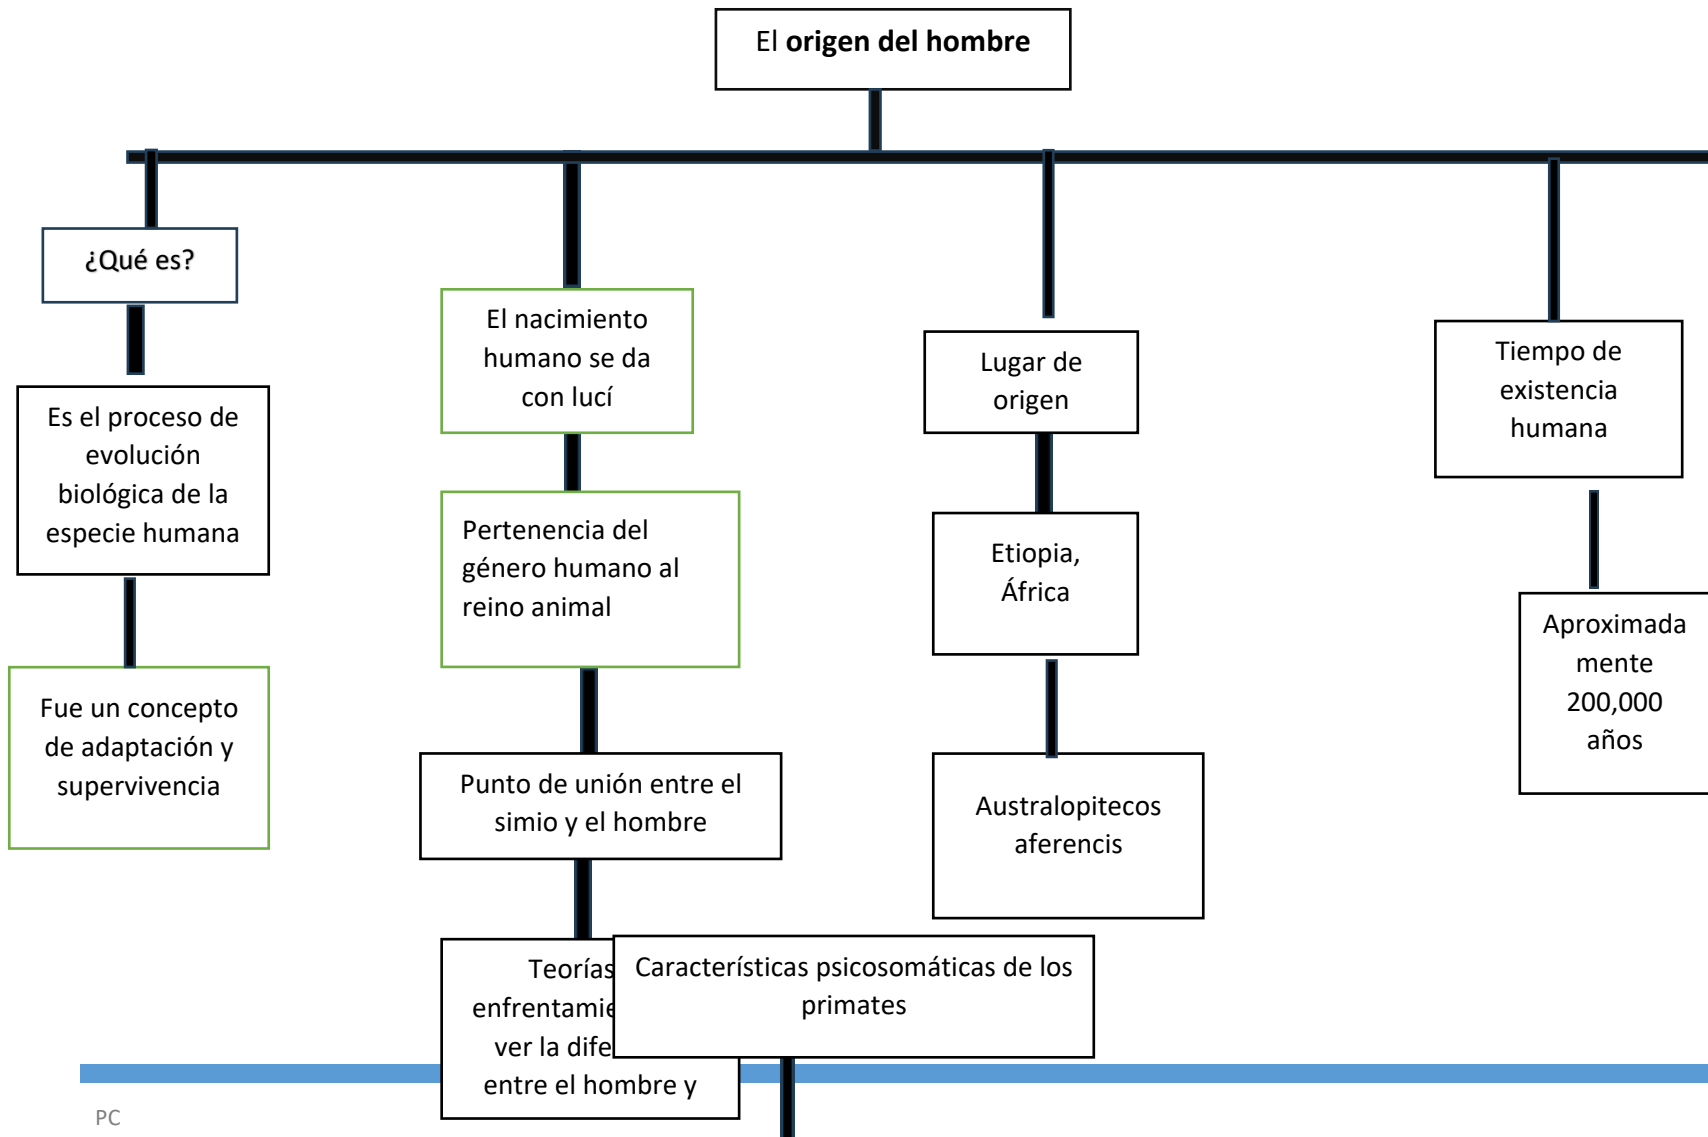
El **origen del hombre**

¿Qué es?

Es el proceso de evolución biológica de la especie humana

Fue un concepto de adaptación y supervivencia

El nacimiento humano se da con lucí

Pertenencia del género humano al reino animal

Punto de unión entre el simio y el hombre

Teorías enfrentamie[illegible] ver la dife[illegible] entre el hombre y

Características psicosomáticas de los primates

Lugar de origen

Etiopia, África

Australopitecos aferencis

Tiempo de existencia humana

Aproximada mente 200,000 años

PC